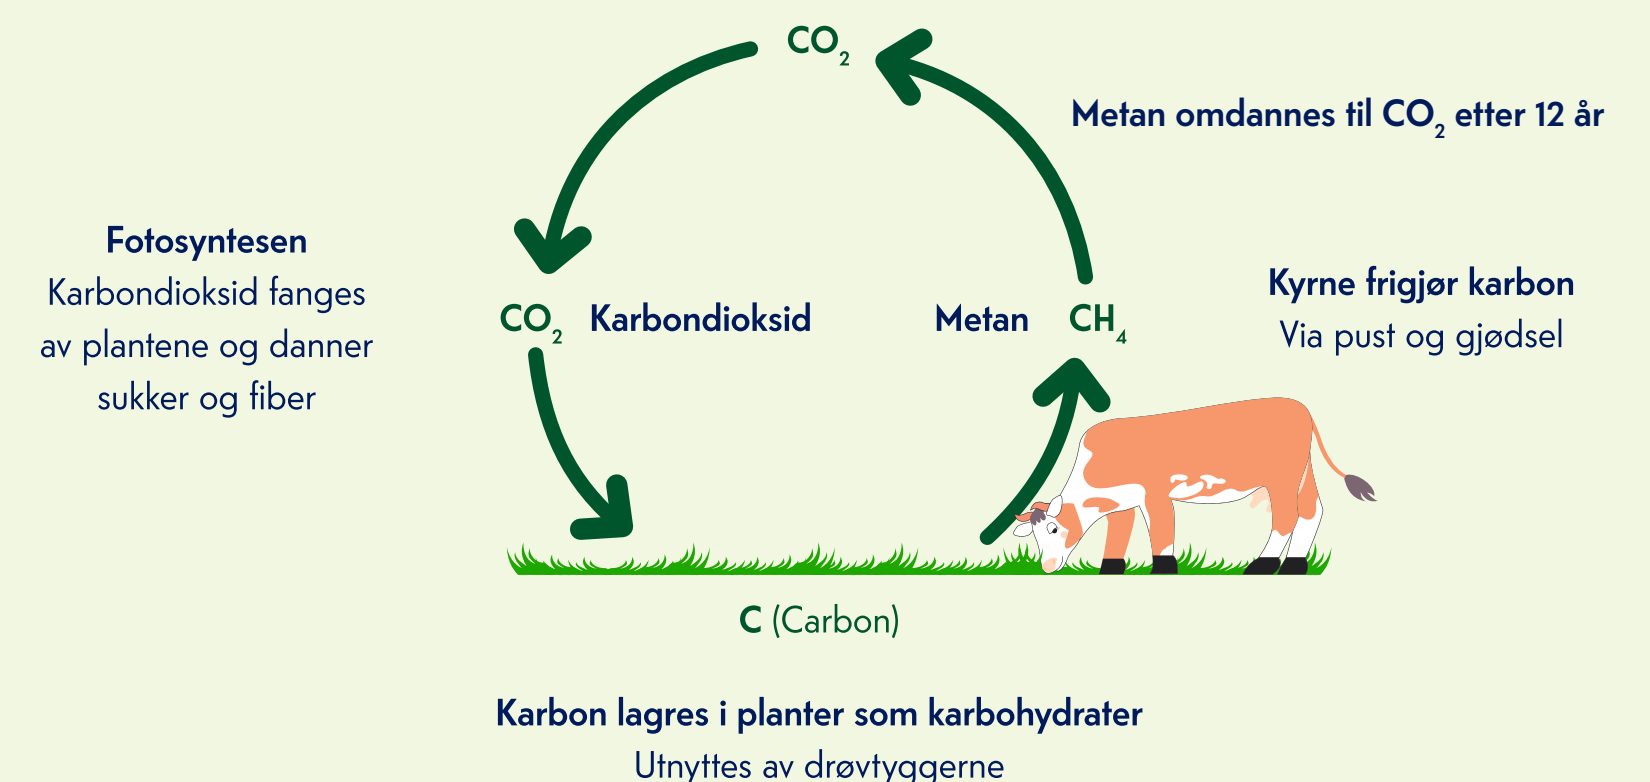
$CO_2$

Metan omdannes til $CO_2$ etter 12 år

Fotosyntesen
Karbondioksid fanges av plantene og danner sukker og fiber

$CO_2$ Karbondioksid

Metan $CH_4$

Kyrne frigjør karbon
Via pust og gjødsel

C (Carbon)

Karbon lagres i planter som karbohydrater
Utnyttes av drøvtyggerne